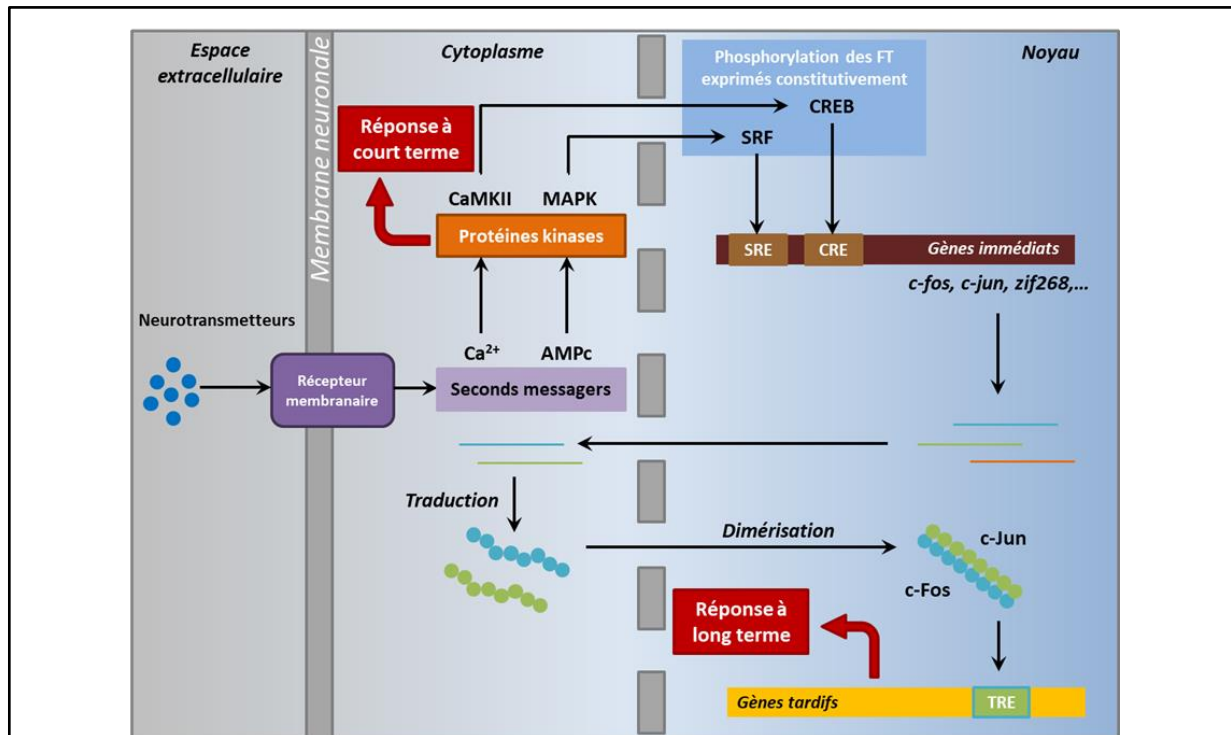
Espace extracellulaire

Membrane neuronale

Cytoplasme

Noyau

Phosphorylation des FT exprimés constitutivement

CREB

SRF

Réponse à court terme

CaMKII

MAPK

Protéines kinases

SRE

CRE

Gènes immédiats

c-fos, c-jun, zif268,…

Neurotransmetteurs

Récepteur membranaire

$Ca^{2+}$

AMPc

Seconds messagers

Traduction

Dimérisation

c-Jun

c-Fos

Réponse à long terme

Gènes tardifs

TRE